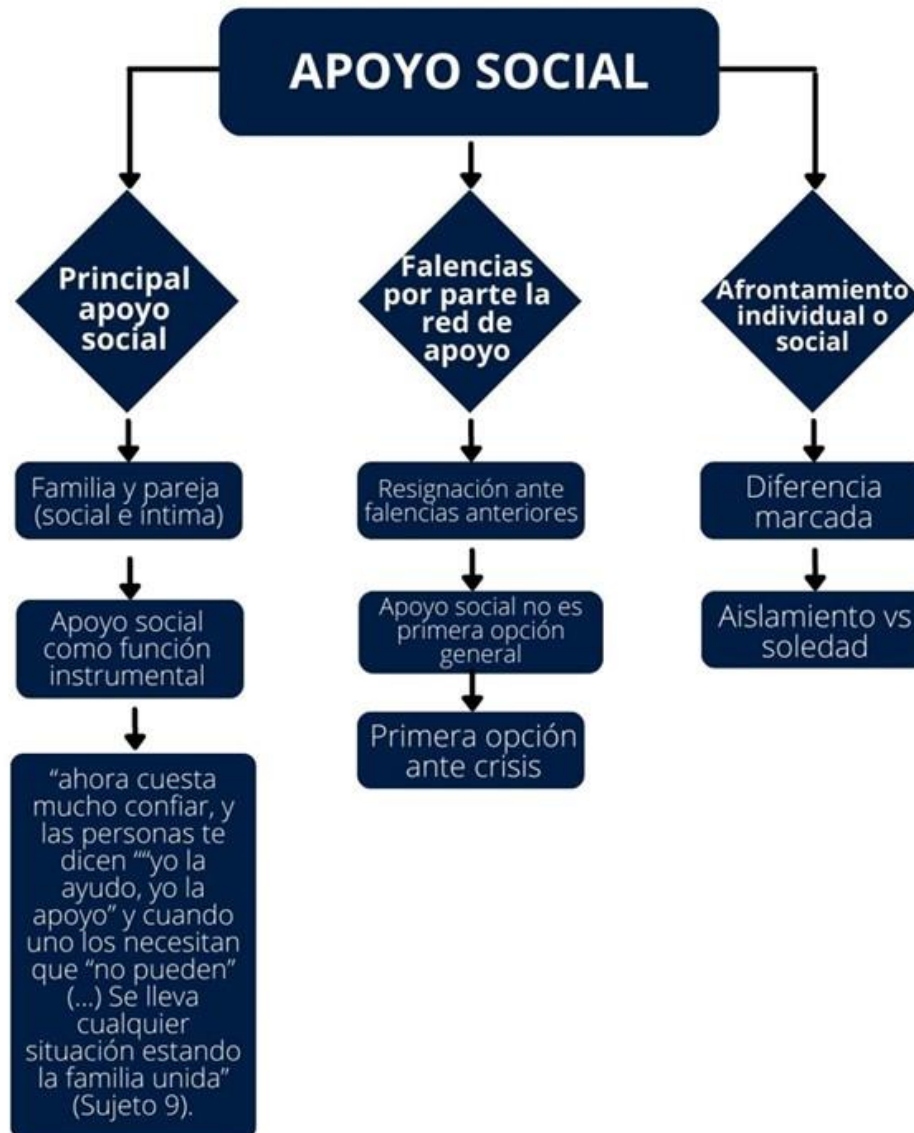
APOYO SOCIAL

Principal apoyo social

Familia y pareja (social e íntima)

Apoyo social como función instrumental

"ahora cuesta mucho confiar, y las personas te dicen ""yo la ayudo, yo la apoyo" y cuando uno los necesitan que "no pueden" (...) Se lleva cualquier situación estando la familia unida" (Sujeto 9).

Falencias por parte la red de apoyo

Resignación ante falencias anteriores

Apoyo social no es primera opción general

Primera opción ante crisis

Afrontamiento individual o social

Diferencia marcada

Aislamiento vs soledad